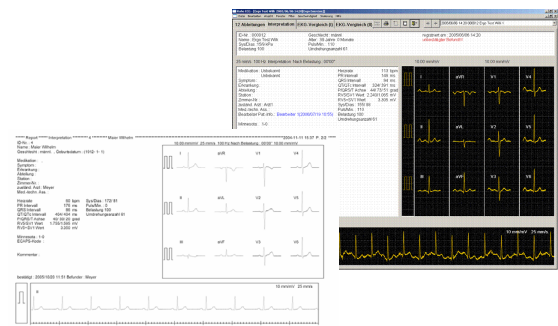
12 Ableitungen | Interpretation | EKG Vergleich (I) | EKG Vergleich (II)

ID-Nr: 000012
Name: Ergo Test Willi
SysDias: 150/90Pa
Belastung: 100

Geschlecht: männl.
Alter: 38 Jahre 0 Monate
Puls/Min: 110
Umdrehungszahl: 61

registriert am: 2005/06/06 14:20

25 mm/s 100 Hz Belastung: Nach Belastung

Medikation:
Symptom:
Einweisung:
Abteilung:
Station:
Zimmer:
Medikation:

10 mm/mV
I aVR V1 V4
II aVL V2 V5
III aVF V3 V6
10 mm/mV 25 mm/s

****** Report ****** Interpretation ****** Maier Wilhelm
ID-Nr: 1
Name: Maier Wilhelm
Geschlecht: männl.

Medikation:
Symptom:
Einweisung:
Abteilung:
Station:
Zimmer-Nr:

Herzrate
PR-Intervall
QRS-Intervall
QT/QTc-Intervall
P/QRS/T-Achse
RV5/SV1-Wert
RV5+SV1-Wert
ECAPS-Node

Sys/Dias: 172/81
Puls/Min:
Belastung: 100
Umdrehungszahl: 61

Minnesota:
Kommentar:

10 mm/mV 25 mm/s
I aVR V1 V4
II aVL V2 V5
III aVF V3 V6

bestätigt: 2005/10/20 11:51 Befunder: Meyer

10 mm/mV 25 mm/s